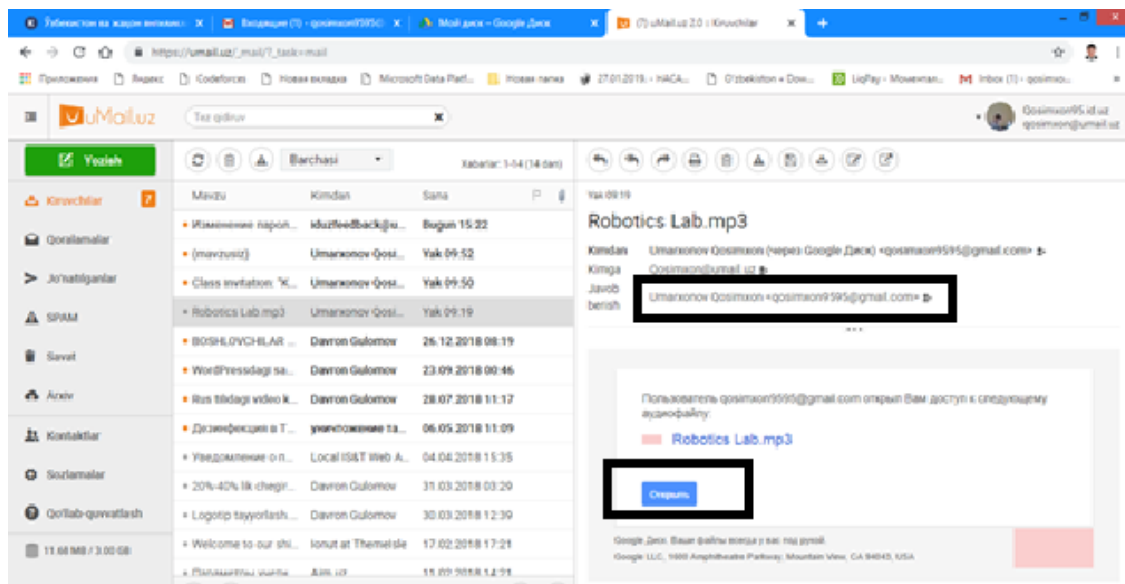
Ўзбекистон ва жаҳон янгилик | Входящие (1) - qosimxon9595@ | Мой диск – Google Диск | (7) uMail.uz 2.0 :: Kiruvchilar | +

https://umail.uz/_mail/?_task=mail

Приложения | Яндекс | Codeforces | Новая вкладка | Microsoft Data Platf... | Новая папка | 27.01.2019 - НАСА... | O'zbekiston « Dow... | LiqPay - Моментал... | Inbox (1) - qosimxo...

uMail.uz

Tez qidiruv

Qosimxon95.id.uz qosimxon@umail.uz

Yozish

Kiruvchilar 7

Qoralamalar

Jo'natilganlar

SPAM

Savat

Arxiv

Kontaktlar

Sozlamalar

Qo'llab-quvvatlash

11.64 MB / 3.00 GB

Barchasi

Xabarlar: 1-14 (14 dan)

| Mavzu | Kimdan | Sana |
|---|---|---|
| Изменение парол... | iduzfeedback@u... | Bugun 15:22 |
| (mavzusiz) | Umarxonov Qosi... | Yak 09:52 |
| Class invitation: "K... | Umarxonov Qosi... | Yak 09:50 |
| Robotics Lab.mp3 | Umarxonov Qosi... | Yak 09:19 |
| BOSHLOVCHILAR ... | Davron Gulomov | 26.12.2018 08:19 |
| WordPressdagi sa... | Davron Gulomov | 23.09.2018 00:46 |
| Rus tilidagi video k... | Davron Gulomov | 28.07.2018 11:17 |
| Дезинфекция в Т... | уничтожение та... | 06.05.2018 11:09 |
| Уведомление о п... | Local IS&T Web A... | 04.04.2018 15:35 |
| 20%-40% lik chegir... | Davron Gulomov | 31.03.2018 03:20 |
| Logotip tayyorlash... | Davron Gulomov | 30.03.2018 12:39 |
| Welcome to our shi... | Ionut at Themeisle | 17.02.2018 17:21 |
| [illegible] | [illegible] | 15.02.2018 14:21 |

Yak 09:19

Robotics Lab.mp3

Kimdan Umarxonov Qosimxon (через Google Диск) <qosimxon9595@gmail.com>
Kimga Qosimxon@umail.uz
Javob berish Umarxonov Qosimxon <qosimxon9595@gmail.com>

Пользователь qosimxon9595@gmail.com открыл Вам доступ к следующему аудиофайлу:

Robotics Lab.mp3

Открыть

Google Диск: Ваши файлы всегда у вас под рукой
Google LLC, 1600 Amphitheatre Parkway, Mountain View, CA 94043, USA